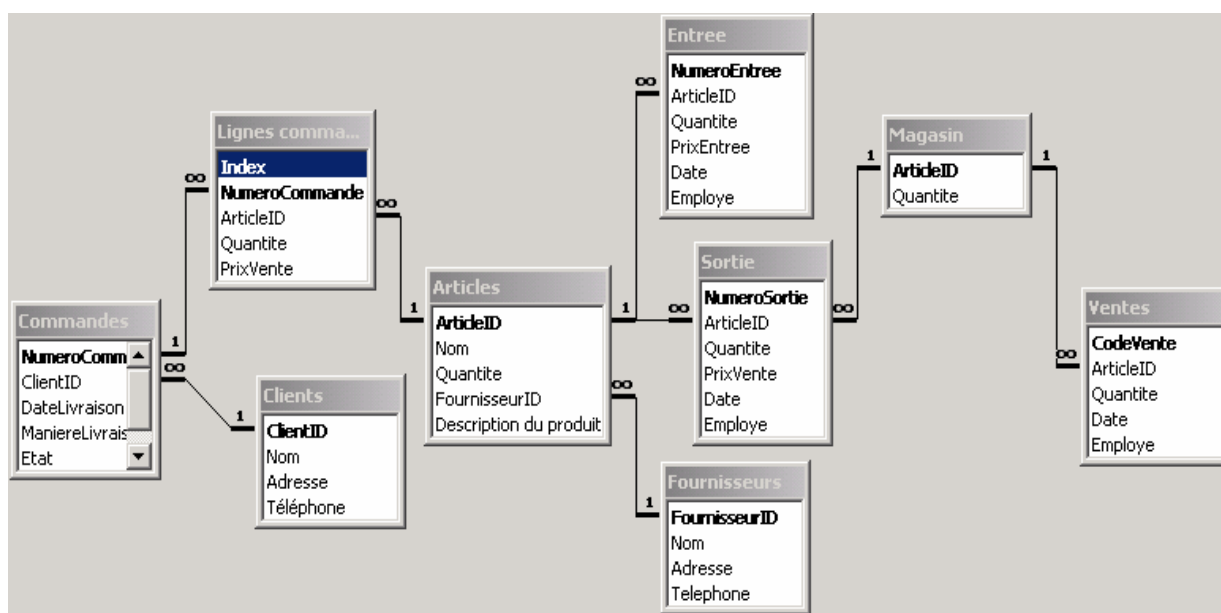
Entree
NumeroEntree
ArticleID
Quantite
PrixEntree
Date
Employe

Lignes comma...
Index
NumeroCommande
ArticleID
Quantite
PrixVente

Magasin
ArticleID
Quantite

Commandes
NumeroComm
ClientID
DateLivraison
ManiereLivrais
Etat

Articles
ArticleID
Nom
Quantite
FournisseurID
Description du produit

Sortie
NumeroSortie
ArticleID
Quantite
PrixVente
Date
Employe

Ventes
CodeVente
ArticleID
Quantite
Date
Employe

Clients
ClientID
Nom
Adresse
Téléphone

Fournisseurs
FournisseurID
Nom
Adresse
Telephone

1
∞
1
∞
1
∞
∞
1
1
∞
1
∞
1
∞
1
∞
1
∞